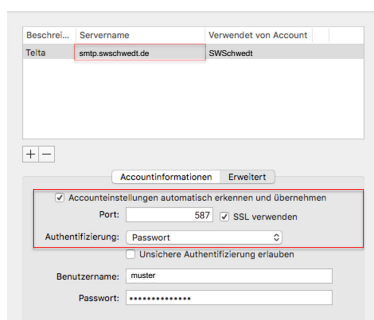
| Beschrei... | Servername | Verwendet von Account |
|---|---|---|
| Telta | smtp.swschwedt.de | SWSchwedt |

+ −

Accountinformationen Erweitert

✓ Accounteinstellungen automatisch erkennen und übernehmen

Port: 587 ✓ SSL verwenden

Authentifizierung: Passwort

Unsichere Authentifizierung erlauben

Benutzername: muster

Passwort: ••••••••••••••